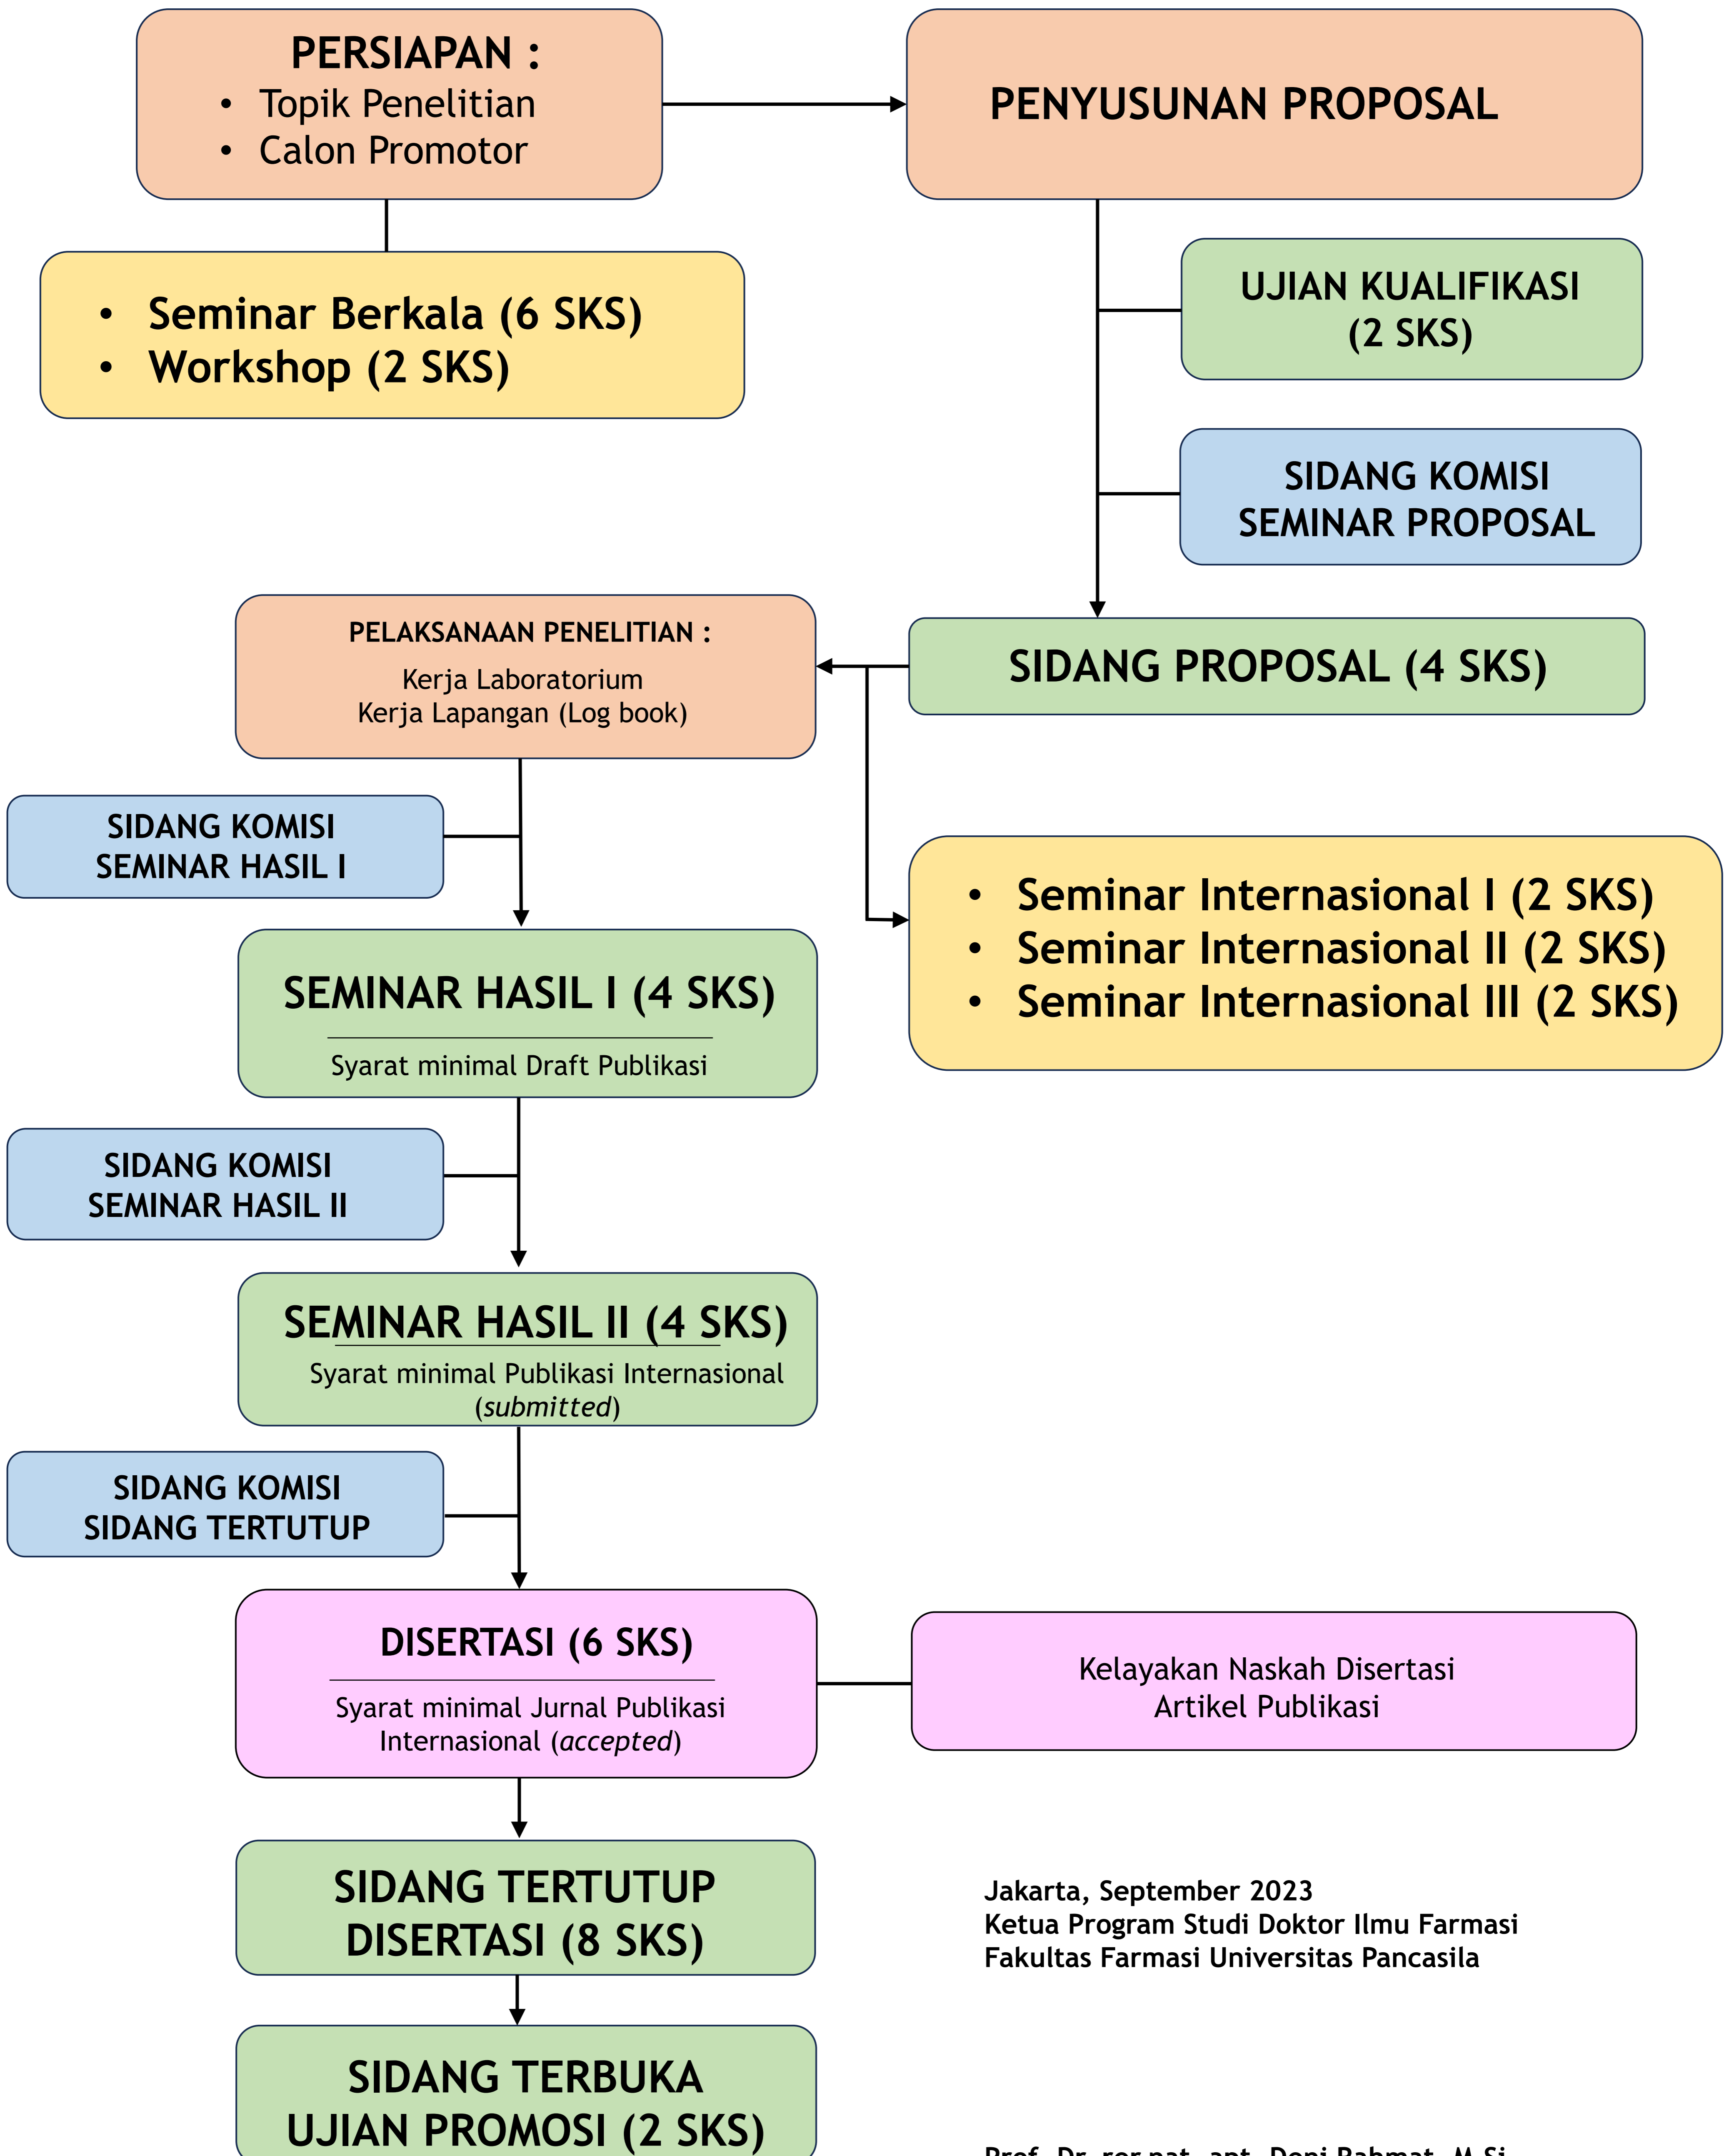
PERSIAPAN :
• Topik Penelitian
• Calon Promotor

PENYUSUNAN PROPOSAL

• Seminar Berkala (6 SKS)
• Workshop (2 SKS)

UJIAN KUALIFIKASI (2 SKS)

SIDANG KOMISI SEMINAR PROPOSAL

PELAKSANAAN PENELITIAN :
Kerja Laboratorium
Kerja Lapangan (Log book)

SIDANG PROPOSAL (4 SKS)

SIDANG KOMISI SEMINAR HASIL I

• Seminar Internasional I (2 SKS)
• Seminar Internasional II (2 SKS)
• Seminar Internasional III (2 SKS)

SEMINAR HASIL I (4 SKS)
Syarat minimal Draft Publikasi

SIDANG KOMISI SEMINAR HASIL II

SEMINAR HASIL II (4 SKS)
Syarat minimal Publikasi Internasional (*submitted*)

SIDANG KOMISI SIDANG TERTUTUP

DISERTASI (6 SKS)
Syarat minimal Jurnal Publikasi Internasional (*accepted*)

Kelayakan Naskah Disertasi
Artikel Publikasi

SIDANG TERTUTUP DISERTASI (8 SKS)

Jakarta, September 2023
Ketua Program Studi Doktor Ilmu Farmasi
Fakultas Farmasi Universitas Pancasila

SIDANG TERBUKA UJIAN PROMOSI (2 SKS)

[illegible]